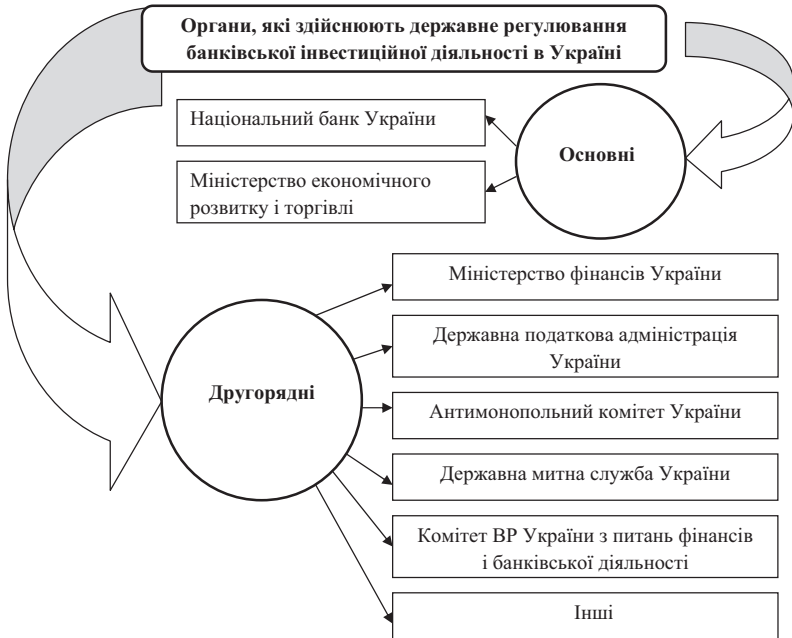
Органи, які здійснюють державне регулювання банківської інвестиційної діяльності в Україні

Національний банк України

Міністерство економічного розвитку і торгівлі

Основні

Міністерство фінансів України

Державна податкова адміністрація України

Другорядні

Антимонопольний комітет України

Державна митна служба України

Комітет ВР України з питань фінансів і банківської діяльності

Інші